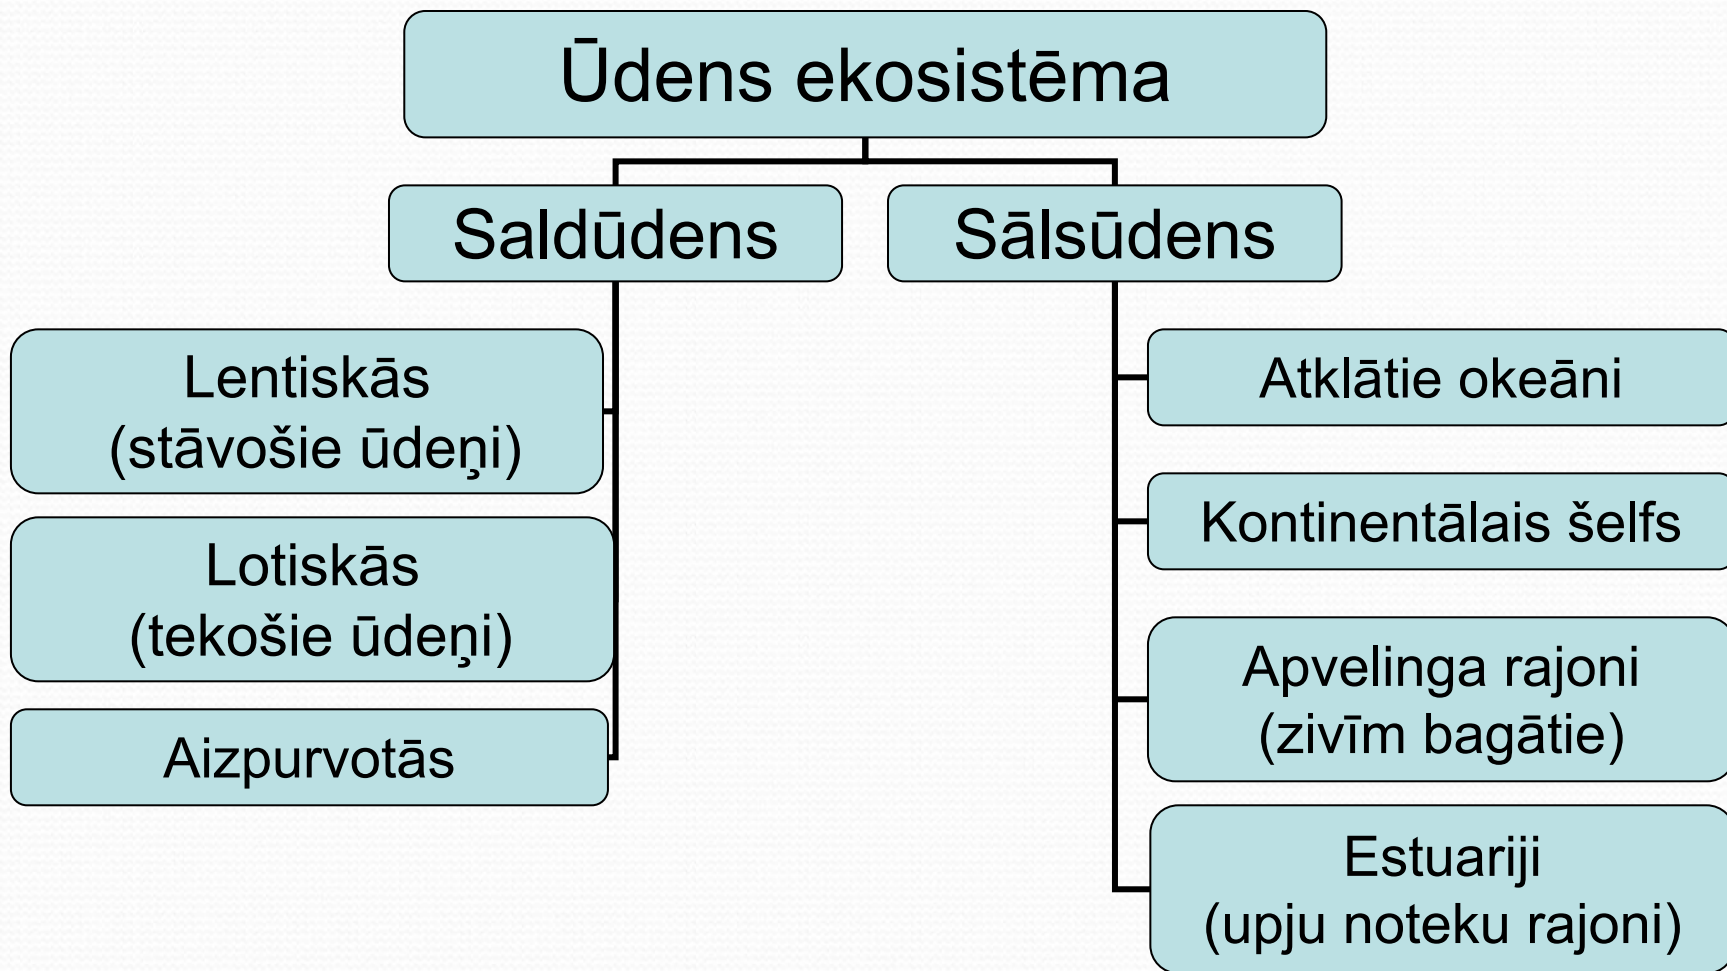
Ūdens ekosistēma

Saldūdens

Sālsūdens

Lentiskās
(stāvošie ūdeņi)

Lotiskās
(tekošie ūdeņi)

Aizpurvotās

Atklātie okeāni

Kontinentālais šelfs

Apvelinga rajoni
(zivīm bagātie)

Estuariji
(upju noteku rajoni)